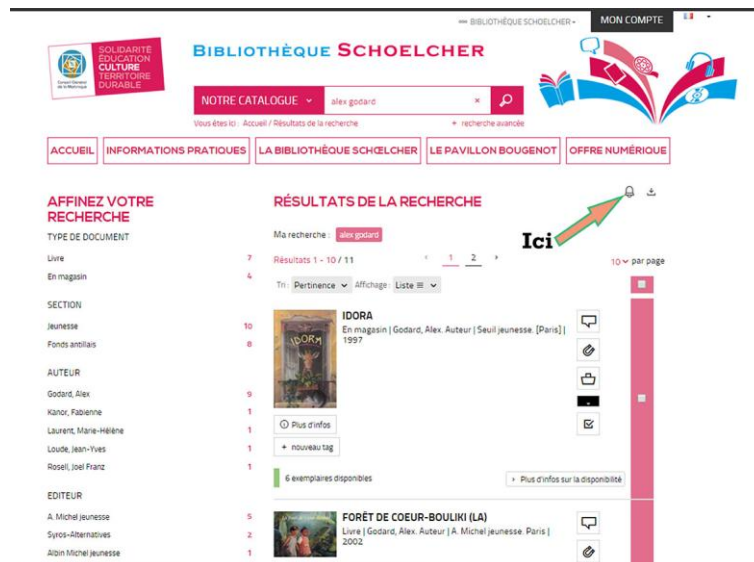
BIBLIOTHÈQUE SCHOELCHER ▾ MON COMPTE

SOLIDARITÉ
ÉDUCATION
CULTURE
TERRITOIRE
DURABLE

Conseil Général de la Martinique

BIBLIOTHÈQUE SCHOELCHER

NOTRE CATALOGUE ▾ alex godard ×

Vous êtes ici : Accueil / Résultats de la recherche

+ recherche avancée

ACCUEIL | INFORMATIONS PRATIQUES | LA BIBLIOTHÈQUE SCHŒLCHER | LE PAVILLON BOUGENOT | OFFRE NUMÉRIQUE

AFFINEZ VOTRE RECHERCHE

TYPE DE DOCUMENT

Livre 7
En magasin 4

SECTION

Jeunesse 10
Fonds antillais 8

AUTEUR

Godard, Alex 9
Kanor, Fabienne 1
Laurent, Marie-Hélène 1
Loude, Jean-Yves 1
Rosell, Joel Franz 1

EDITEUR

A. Michel jeunesse 5
Syros-Alternatives 2
Albin Michel jeunesse 1

RÉSULTATS DE LA RECHERCHE

Ici

Ma recherche : alex godard

Résultats 1 - 10 / 11

‹ 1 2 ›

10 ▾ par page

Tri : Pertinence ▾ Affichage : Liste ≡ ▾

IDORA

En magasin | Godard, Alex. Auteur | Seuil jeunesse. [Paris] | 1997

IDORA

ⓘ Plus d'infos

+ nouveau tag

6 exemplaires disponibles

› Plus d'infos sur la disponibilité

FORÊT DE COEUR-BOULIKI (LA)

Livre | Godard, Alex. Auteur | A. Michel jeunesse. Paris | 2002